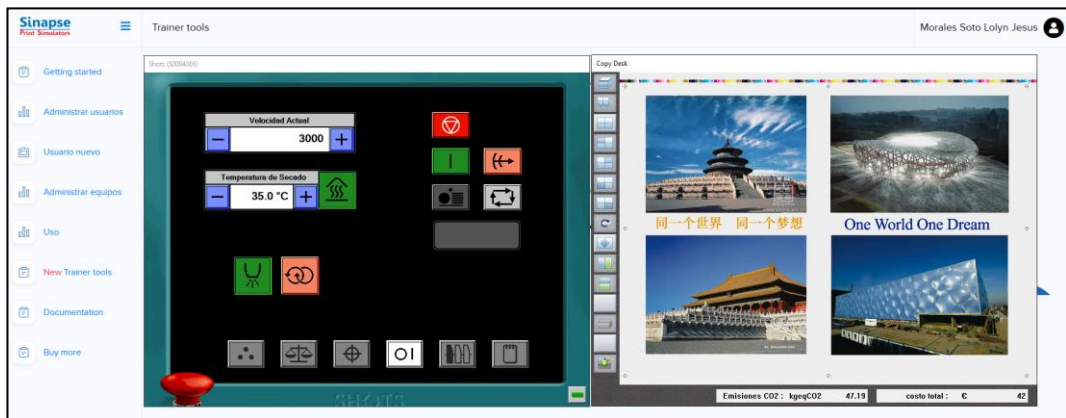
Sinapse
Print Simulators

Trainer tools

Morales Soto Lolyn Jesus

Getting started

Administrar usuarios

Usuario nuevo

Administrar equipos

Uso

New Trainer tools

Documentation

Buy more

Shots (S0004006)

Velocidad Actual

3000

Temperatura de Secado

35.0 °C

SHOTS

Copy Desk

同一个世界 同一个梦想

One World One Dream

Emisiones CO2 : kgeqCO2 47.19

costo total : € 42